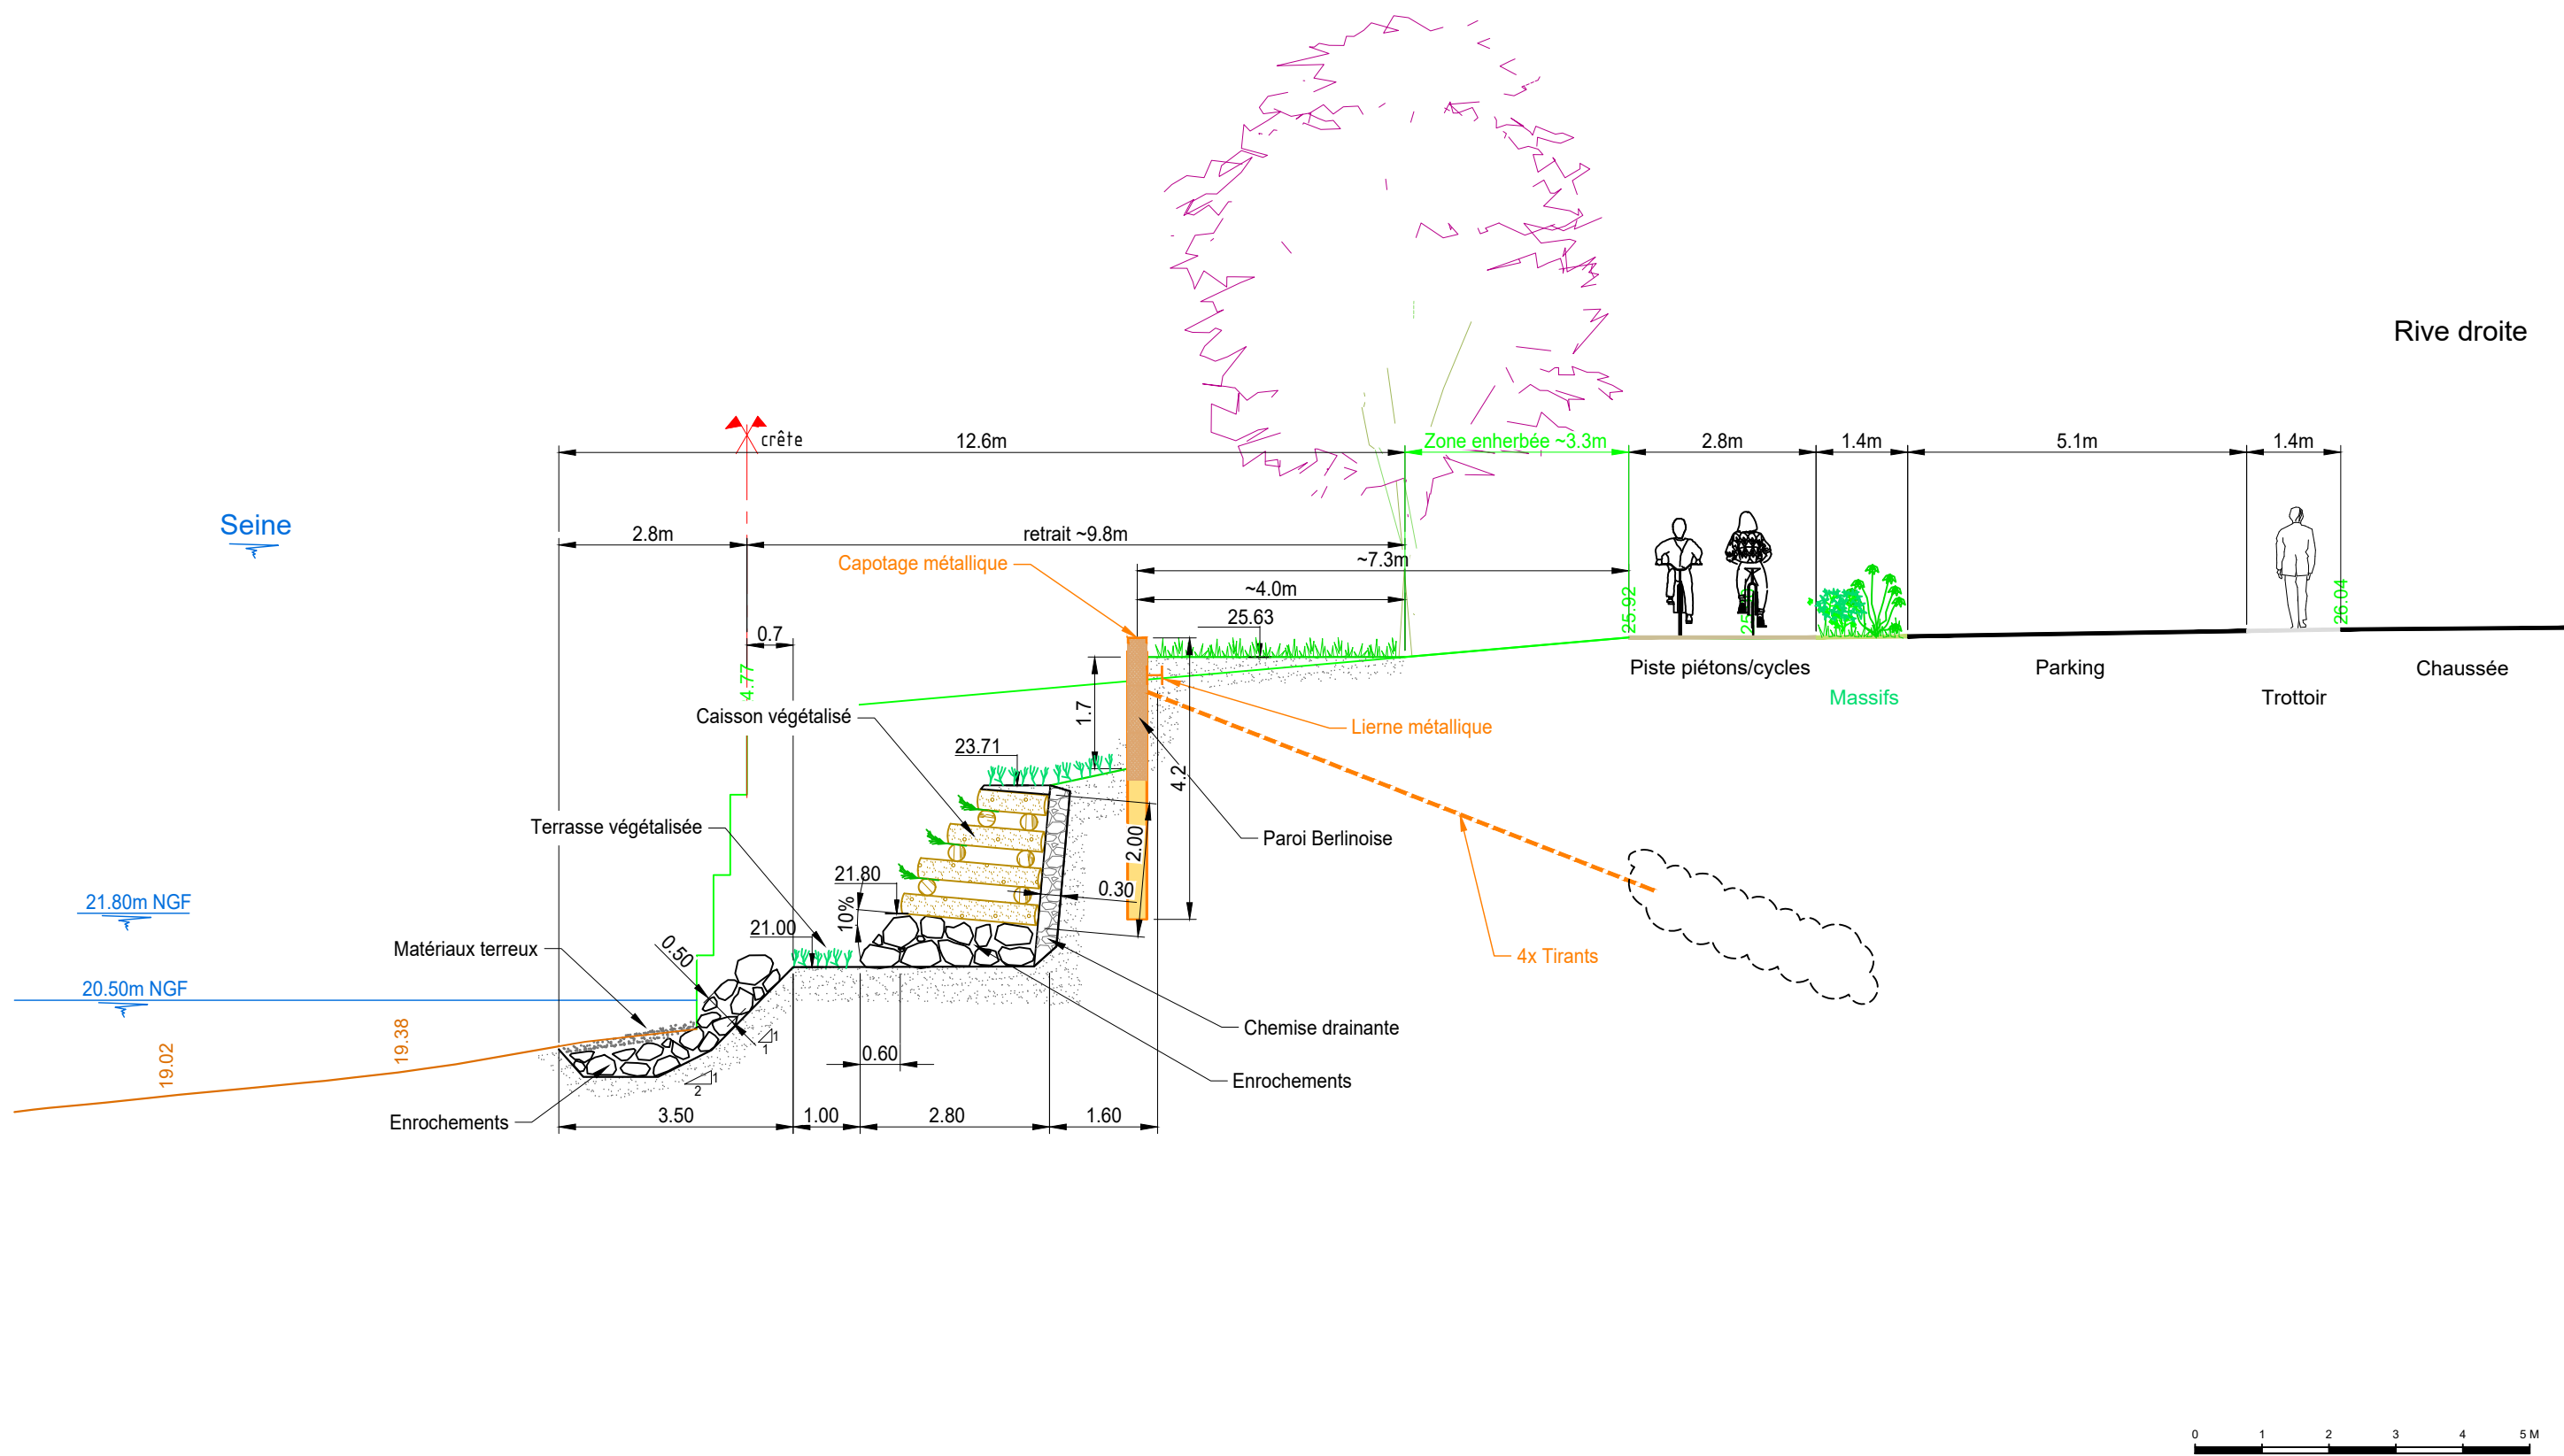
Rive droite

crête
12.6m
Zone enherbée ~3.3m
2.8m
1.4m
5.1m
1.4m

Seine

2.8m
retrait ~9.8m
Capotage métallique
~7.3m
~4.0m
25.63
0.7
4.77
25.92
26.04

Piste piétons/cycles
Parking
Chaussée
Massifs
Trottoir

Caisson végétalisé
1.7
Lierne métallique
23.71
4.2
Paroi Berlinoise
2.00
Terrasse végétalisée
21.80
0.30
10%
21.80m NGF
21.00
4x Tirants
Matériaux terreux
0.50
20.50m NGF
Chemise drainante
19.38
19.02
0.60
Enrochements
Enrochements
3.50
1.00
2.80
1.60

0 1 2 3 4 5 M